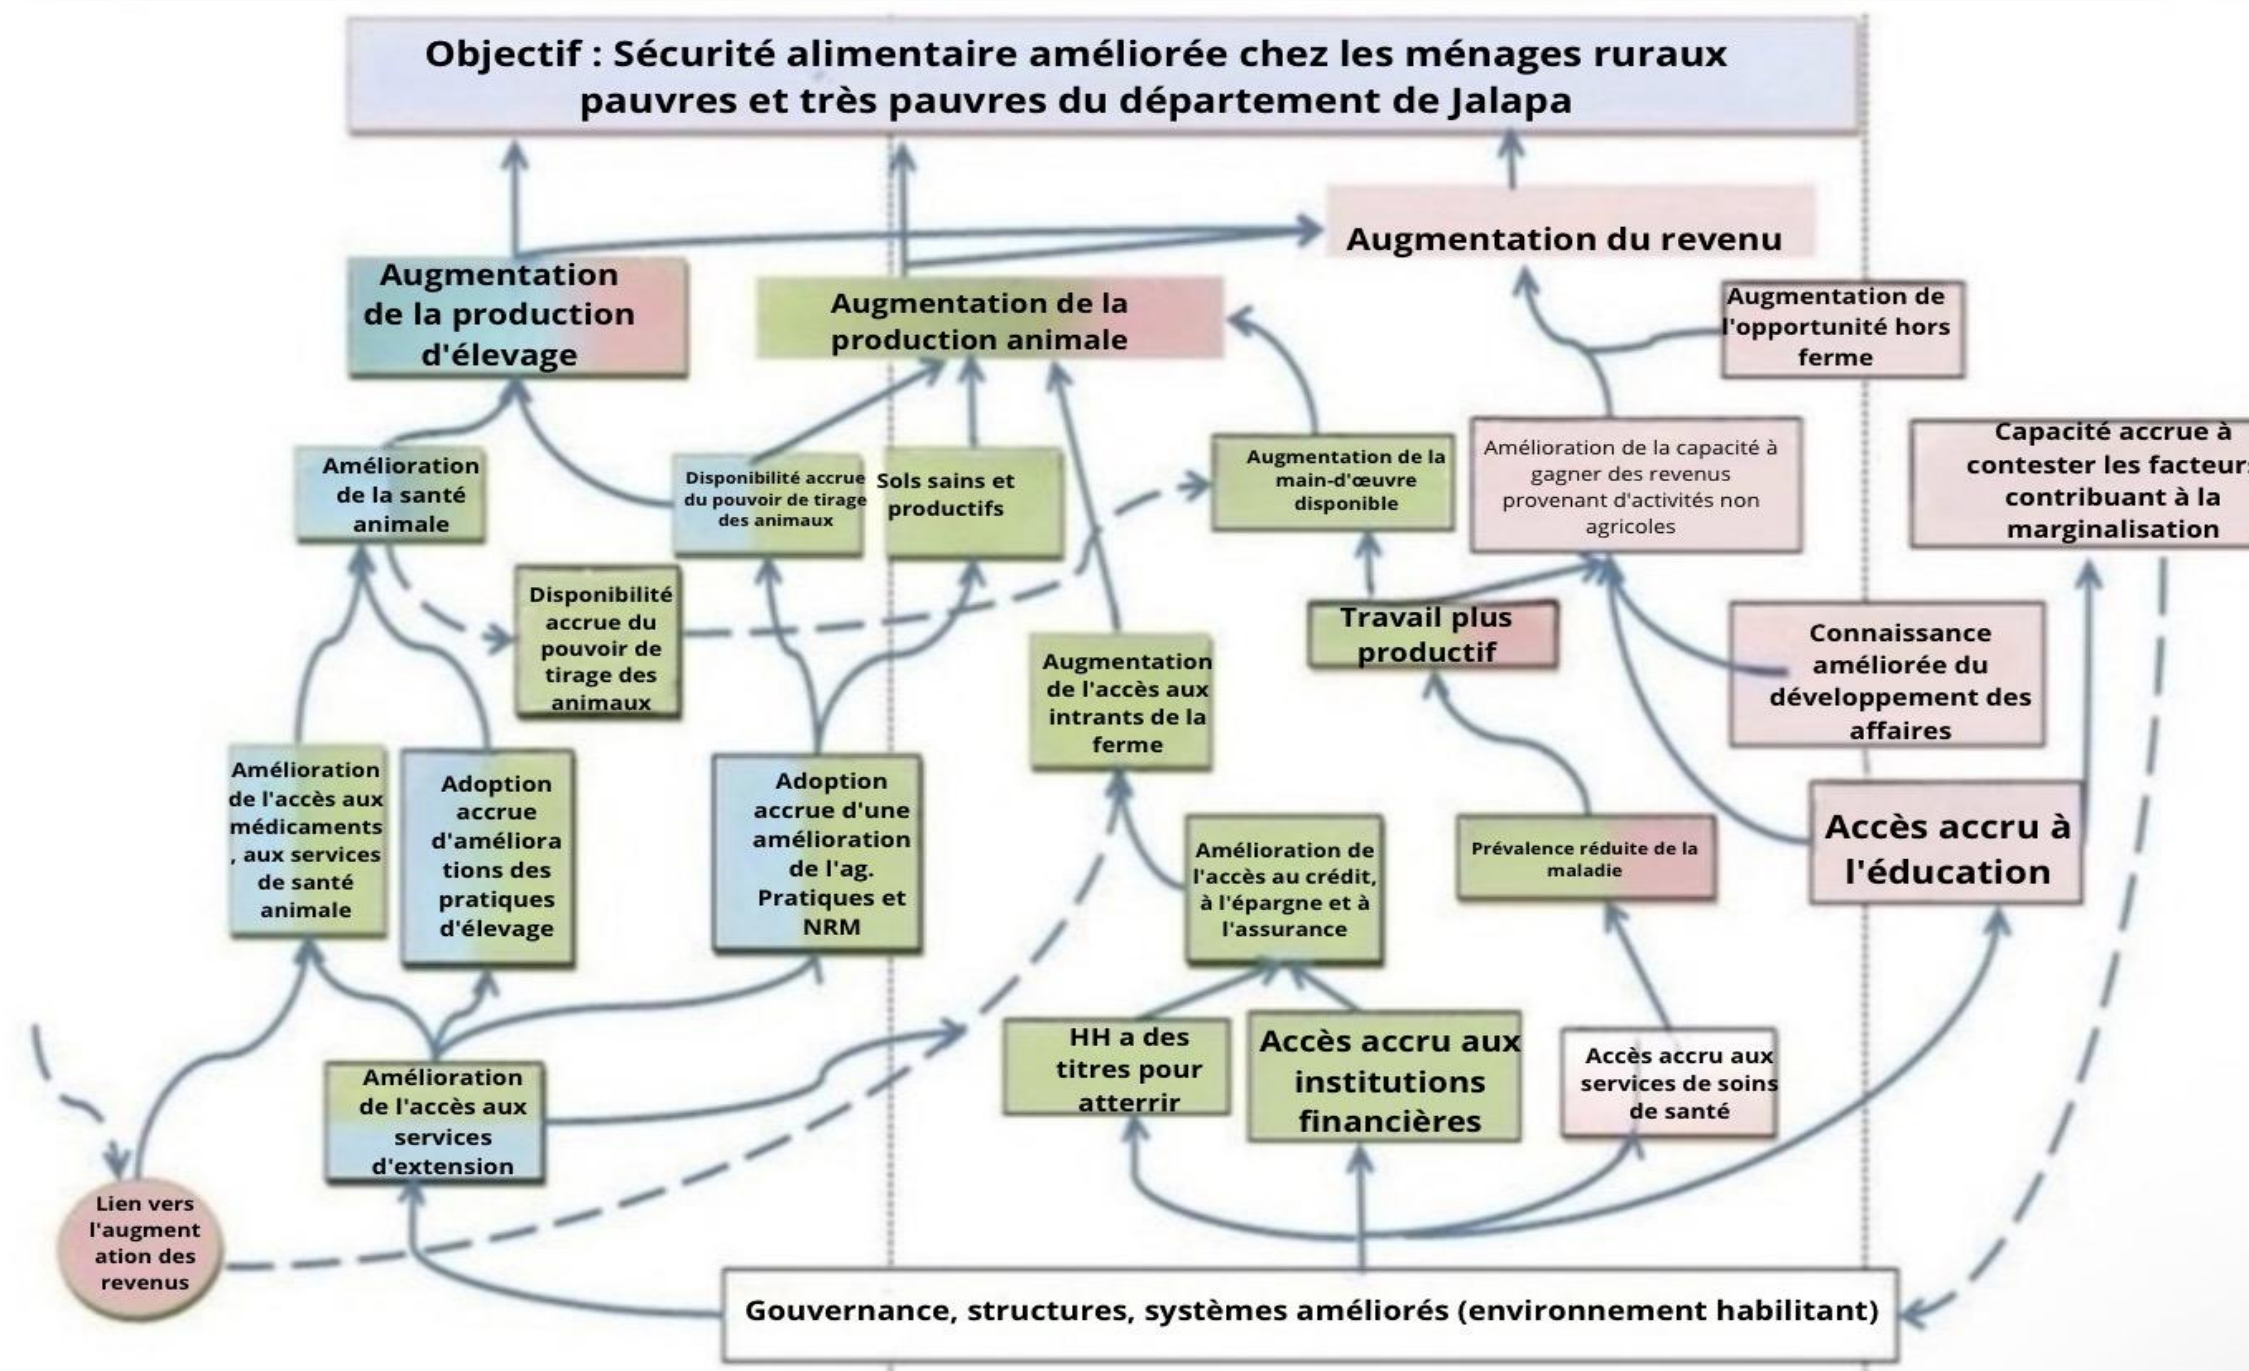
Objectif : Sécurité alimentaire améliorée chez les ménages ruraux pauvres et très pauvres du département de Jalapa

Augmentation du revenu

Augmentation de la production d'élevage

Augmentation de la production animale

Augmentation de l'opportunité hors ferme

Amélioration de la santé animale

Disponibilité accrue du pouvoir de tirage des animaux

Sols sains et productifs

Augmentation de la main-d'œuvre disponible

Amélioration de la capacité à gagner des revenus provenant d'activités non agricoles

Capacité accrue à contester les facteurs contribuant à la marginalisation

Disponibilité accrue du pouvoir de tirage des animaux

Travail plus productif

Connaissance améliorée du développement des affaires

Augmentation de l'accès aux intrants de la ferme

Amélioration de l'accès aux médicaments , aux services de santé animale

Adoption accrue d'améliorations des pratiques d'élevage

Adoption accrue d'une amélioration de l'ag. Pratiques et NRM

Amélioration de l'accès au crédit, à l'épargne et à l'assurance

Prévalence réduite de la maladie

Accès accru à l'éducation

HH a des titres pour atterrir

Accès accru aux institutions financières

Accès accru aux services de soins de santé

Amélioration de l'accès aux services d'extension

Lien vers l'augmentation des revenus

Gouvernance, structures, systèmes améliorés (environnement habilitant)